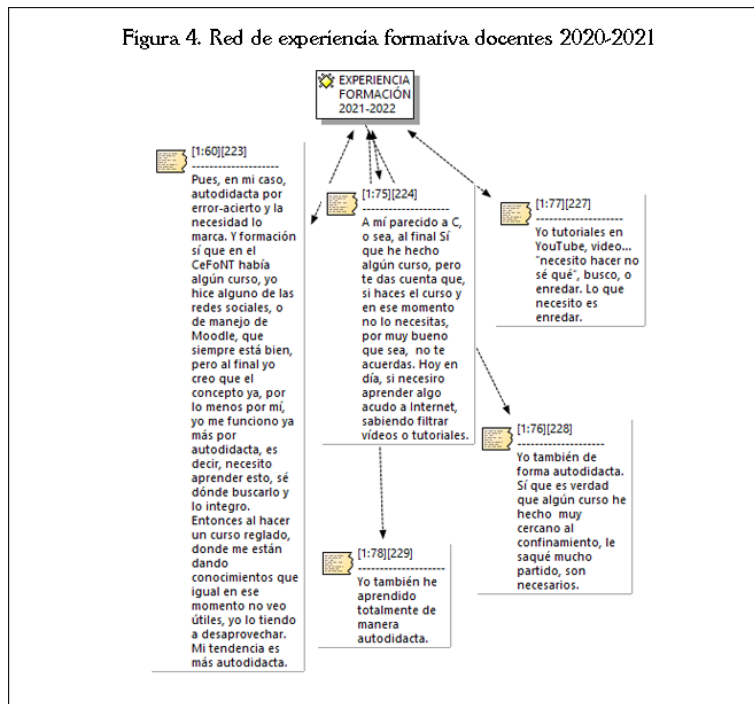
Figura 4. Red de experiencia formativa docentes 2020-2021

EXPERIENCIA FORMACIÓN 2021-2022

[1:60][223]
--------------------
Pues, en mi caso, autodidacta por error-acierto y la necesidad lo marca. Y formación sí que en el CeFoNT había algún curso, yo hice alguno de las redes sociales, o de manejo de Moodle, que siempre está bien, pero al final yo creo que el concepto ya, por lo menos por mí, yo me funciono ya más por autodidacta, es decir, necesito aprender esto, sé dónde buscarlo y lo integro. Entonces al hacer un curso reglado, donde me están dando conocimientos que igual en ese momento no veo útiles, yo lo tiendo a desaprovechar. Mi tendencia es más autodidacta.

[1:75][224]
--------------------
A mí parecido a C, o sea, al final Sí que he hecho algún curso, pero te das cuenta que, si haces el curso y en ese momento no lo necesitas, por muy bueno que sea, no te acuerdas. Hoy en día, si necesiro aprender algo acudo a Internet, sabiendo filtrar vídeos o tutoriales.

[1:77][227]
--------------------
Yo tutoriales en YouTube, video... "necesito hacer no sé qué", busco, o enredar. Lo que necesito es enredar.

[1:76][228]
--------------------
Yo también de forma autodidacta. Sí que es verdad que algún curso he hecho muy cercano al confinamiento, le saqué mucho partido, son necesarios.

[1:78][229]
--------------------
Yo también he aprendido totalmente de manera autodidacta.